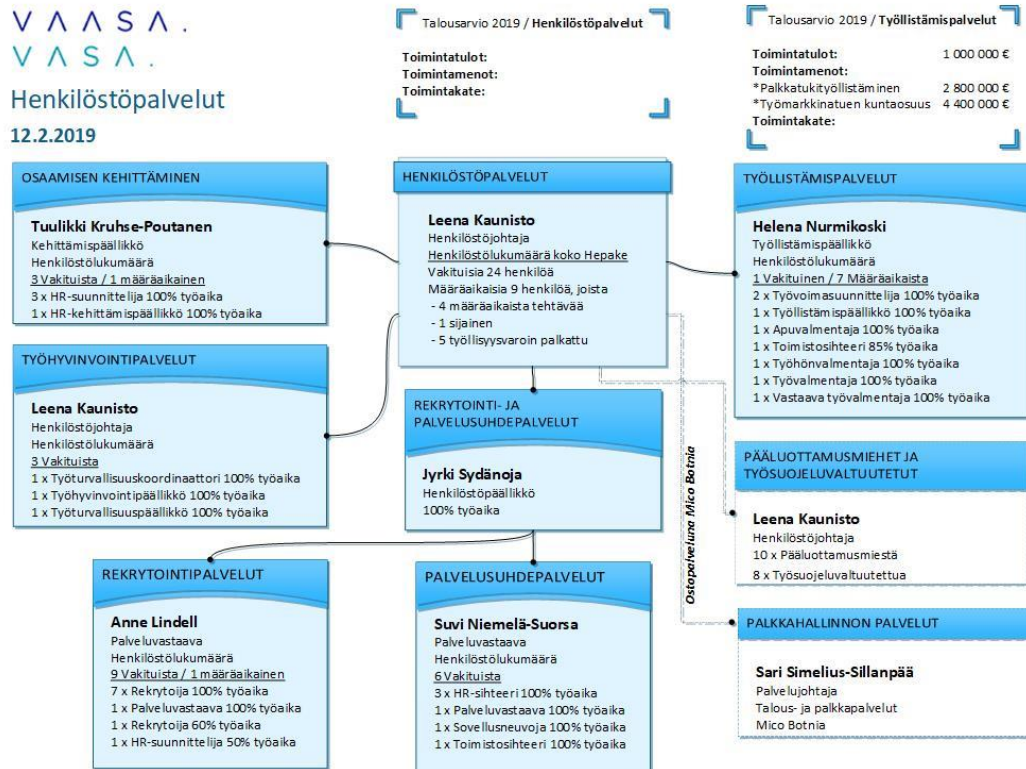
VAASA.
VASA.
Henkilöstöpalvelut
12.2.2019

Talousarvio 2019 / Henkilöstöpalvelut
Toimintatulot:
Toimintamenot:
Toimintakate:

Talousarvio 2019 / Työllistämispalvelut
Toimintatulot: 1 000 000 €
Toimintamenot:
*Palkkatukityöllistäminen 2 800 000 €
*Työmarkkinatuen kuntaosuus 4 400 000 €
Toimintakate:

OSAAMISEN KEHITTÄMINEN
Tuulikki Kruhse-Poutanen
Kehittämispäällikkö
Henkilöstölukumäärä
3 Vakituista / 1 määräaikainen
3 x HR-suunnittelija 100% työaika
1 x HR-kehittämispäällikkö 100% työaika

HENKILÖSTÖPALVELUT
Leena Kaunisto
Henkilöstöjohtaja
Henkilöstölukumäärä koko Hepake
Vakituisia 24 henkilöä
Määräaikaisia 9 henkilöä, joista
- 4 määräaikaista tehtävää
- 1 sijainen
- 5 työllisyysvaroin palkattu

TYÖLLISTÄMISPALVELUT
Helena Nurmikoski
Työllistämispäällikkö
Henkilöstölukumäärä
1 Vakituinen / 7 Määräaikaista
2 x Työvoimasuunnittelija 100% työaika
1 x Työllistämispäällikkö 100% työaika
1 x Apuvalmentaja 100% työaika
1 x Toimistosihteeri 85% työaika
1 x Työhönvalmentaja 100% työaika
1 x Työvalmentaja 100% työaika
1 x Vastaava työvalmentaja 100% työaika

TYÖHYVINVOINTIPALVELUT
Leena Kaunisto
Henkilöstöjohtaja
Henkilöstölukumäärä
3 Vakituista
1 x Työturvallisuuskoordinaattori 100% työaika
1 x Työhyvinvointipäällikkö 100% työaika
1 x Työturvallisuuspäällikkö 100% työaika

REKRYTOINTI- JA PALVELUSUHDEPALVELUT
Jyrki Sydänoja
Henkilöstöpäällikkö
100% työaika

Ostopalveluna Mico Botnia

PÄÄLUOTTAMUSMIEHET JA TYÖSUOJELUVALTUUTETUT
Leena Kaunisto
Henkilöstöjohtaja
10 x Pääluottamusmiestä
8 x Työsuojeluvaltuutettua

REKRYTOINTIPALVELUT
Anne Lindell
Palveluvastaava
Henkilöstölukumäärä
9 Vakituista / 1 määräaikainen
7 x Rekrytoija 100% työaika
1 x Palveluvastaava 100% työaika
1 x Rekrytoija 60% työaika
1 x HR-suunnittelija 50% työaika

PALVELUSUHDEPALVELUT
Suvi Niemelä-Suorsa
Palveluvastaava
Henkilöstölukumäärä
6 Vakituista
3 x HR-sihteeri 100% työaika
1 x Palveluvastaava 100% työaika
1 x Sovellusneuvoja 100% työaika
1 x Toimistosihteeri 100% työaika

PALKKAHALLINNON PALVELUT
Sari Simelius-Sillanpää
Palvelujohtaja
Talous- ja palkkapalvelut
Mico Botnia